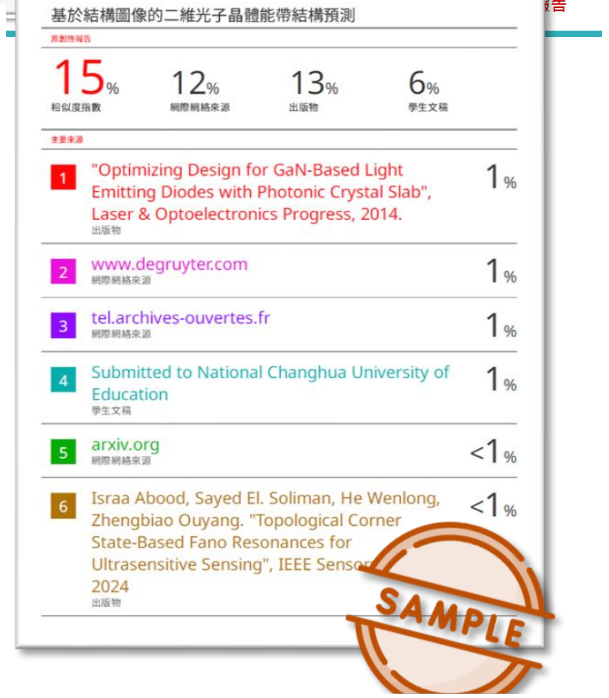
基於結構圖像的二維光子晶體能帶結構預測

原創性報告

15% 相似度指數

12% 網際網絡來源

13% 出版物

6% 學生文稿

主要來源

1 "Optimizing Design for GaN-Based Light Emitting Diodes with Photonic Crystal Slab", Laser & Optoelectronics Progress, 2014. 出版物 1%

2 www.degruyter.com 網際網絡來源 1%

3 tel.archives-ouvertes.fr 網際網絡來源 1%

4 Submitted to National Changhua University of Education 學生文稿 1%

5 arxiv.org 網際網絡來源 <1%

6 Israa Abood, Sayed El. Soliman, He Wenlong, Zhengbiao Ouyang. "Topological Corner State-Based Fano Resonances for Ultrasensitive Sensing", IEEE Sensor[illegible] 2024 出版物 <1%

SAMPLE